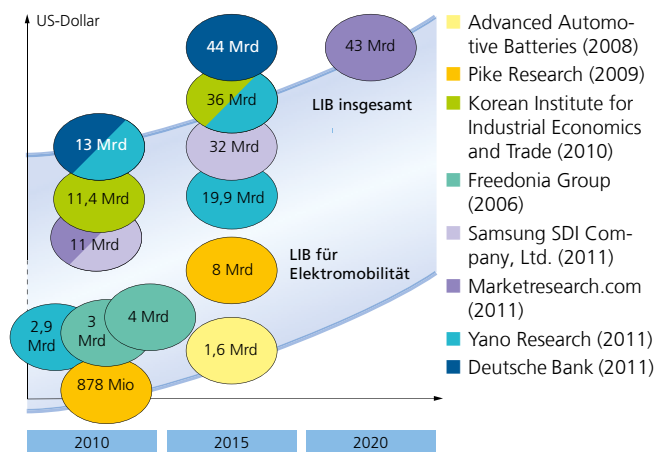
US-Dollar

44 Mrd

43 Mrd

36 Mrd

LIB insgesamt

13 Mrd

32 Mrd

11,4 Mrd

19,9 Mrd

11 Mrd

LIB für Elektromobilität

8 Mrd

2,9 Mrd

3 Mrd

4 Mrd

1,6 Mrd

878 Mio

2010

2015

2020

Advanced Automotive Batteries (2008)

Pike Research (2009)

Korean Institute for Industrial Economics and Trade (2010)

Freedonia Group (2006)

Samsung SDI Company, Ltd. (2011)

Marketresearch.com (2011)

Yano Research (2011)

Deutsche Bank (2011)